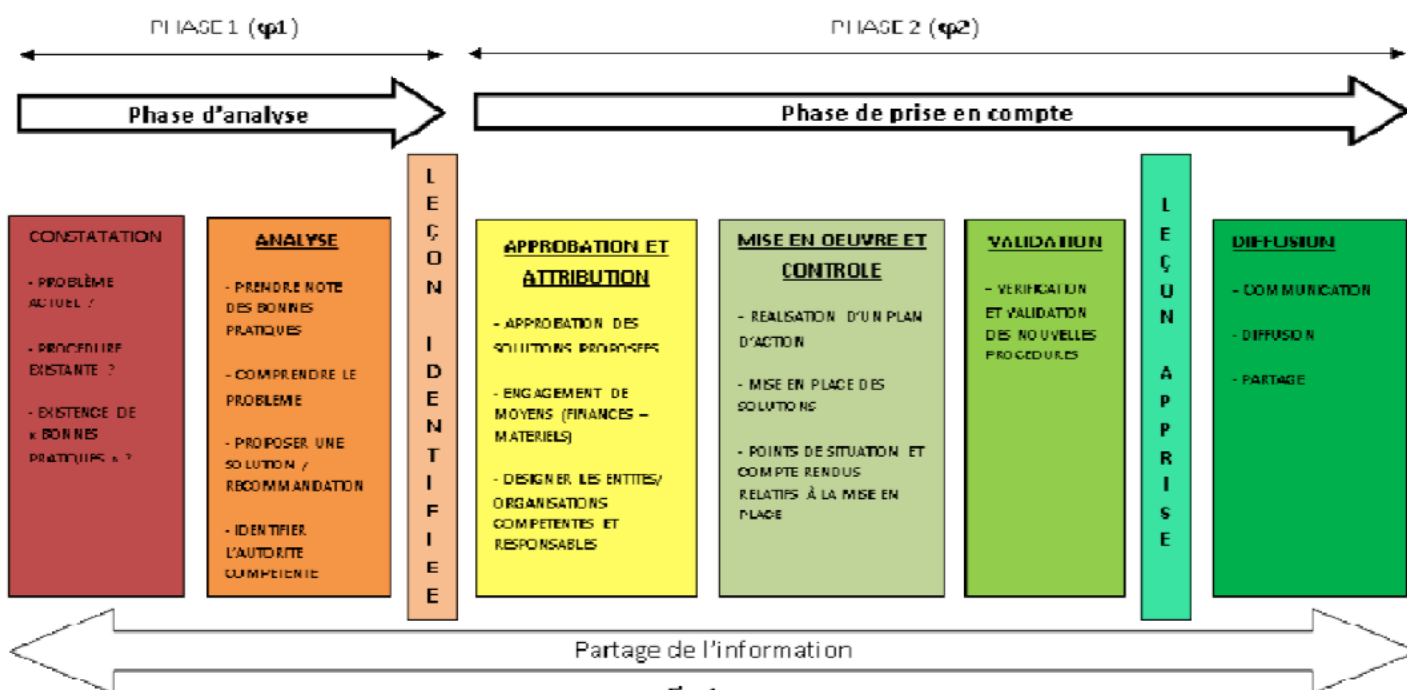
PHASE 1 (φ1)

PHASE 2 (φ2)

Phase d'analyse

Phase de prise en compte

L E Ç O N I D E N T I F I E E

CONSTATATION

- PROBLÈME ACTUEL ?

- PROCEDURE EXISTANTE ?

- EXISTENCE DE « BONNES PRATIQUES » ?

ANALYSE

- PRENDRE NOTE DES BONNES PRATIQUES

- COMPRENDRE LE PROBLEME

- PROPOSER UNE SOLUTION / RECOMMANDATION

- IDENTIFIER L'AUTORITE COMPETENTE

APPROBATION ET ATTRIBUTION

- APPROBATION DES SOLUTIONS PROPOSEES

- ENGAGEMENT DE MOYENS (FINANCES – MATERIELS)

- DESIGNER LES ENTITES/ ORGANISATIONS COMPETENTES ET RESPONSABLES

MISE EN OEUVRE ET CONTROLE

- REALISATION D'UN PLAN D'ACTION

- MISE EN PLACE DES SOLUTIONS

- POINTS DE SITUATION ET COMPTE RENDUS RELATIFS À LA MISE EN PLACE

VALIDATION

- VERIFICATION ET VALIDATION DES NOUVELLES PROCEDURES

L E Ç O N A P P R I S E

DIFFUSION

- COMMUNICATION

- DIFFUSION

- PARTAGE

Partage de l'information

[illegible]